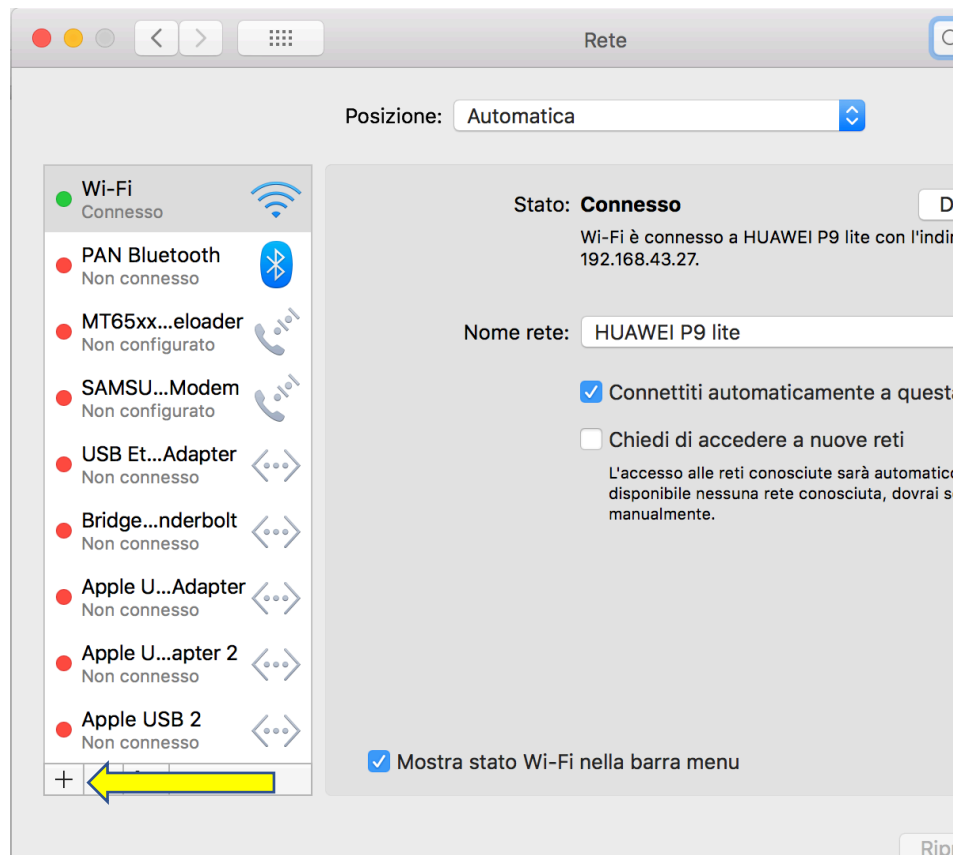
Rete

Posizione: Automatica

Wi-Fi
Connesso

PAN Bluetooth
Non connesso

MT65xx...eloader
Non configurato

SAMSU...Modem
Non configurato

USB Et...Adapter
Non connesso

Bridge...nderbolt
Non connesso

Apple U...Adapter
Non connesso

Apple U...apter 2
Non connesso

Apple USB 2
Non connesso

+

Stato: Connesso

D

Wi-Fi è connesso a HUAWEI P9 lite con l'indir
192.168.43.27.

Nome rete: HUAWEI P9 lite

Connettiti automaticamente a questa

Chiedi di accedere a nuove reti

L'accesso alle reti conosciute sarà automatico
disponibile nessuna rete conosciuta, dovrai s
manualmente.

Mostra stato Wi-Fi nella barra menu

Rip